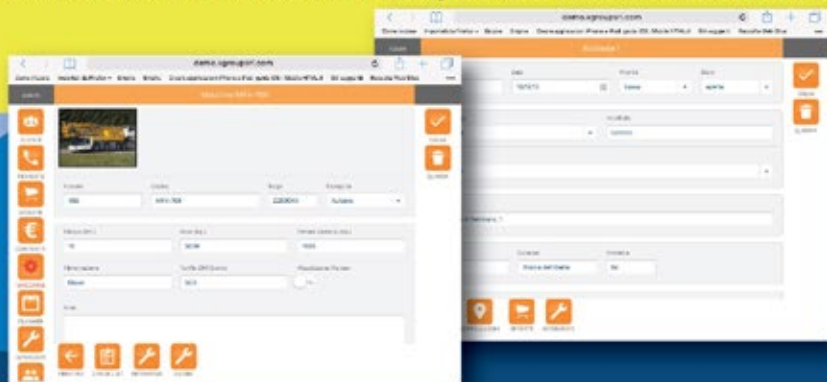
demo.sgroupsrl.com

demo.sgroupsrl.com

Macchina MRV 700

Intervento 1

Salva

Elimina

Codice

Modello

Targa

Categoria

MRV 700

Autista

Data

Priorità

Stato

Cliente

Località

Indirizzo

Comune

Provincia

Note

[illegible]